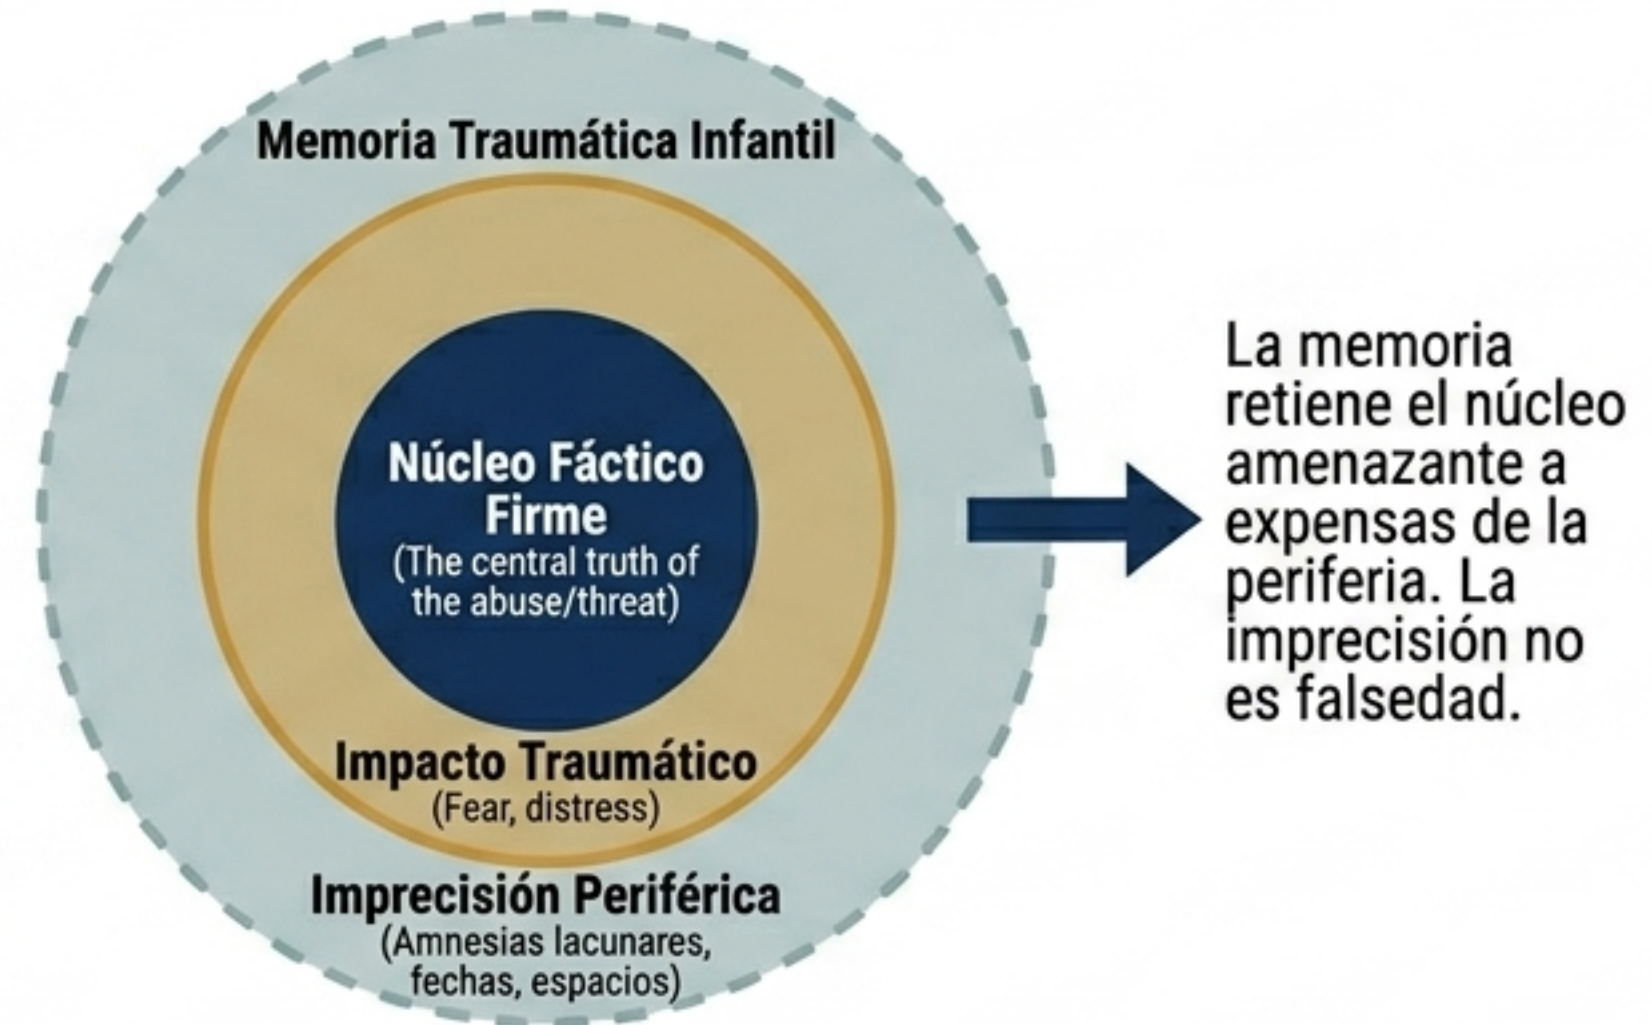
Memoria Traumática Infantil

Núcleo Fáctico Firme
(The central truth of the abuse/threat)

Impacto Traumático
(Fear, distress)

Imprecisión Periférica
(Amnesias lacunares, fechas, espacios)

La memoria retiene el núcleo amenazante a expensas de la periferia. La imprecisión no es falsedad.